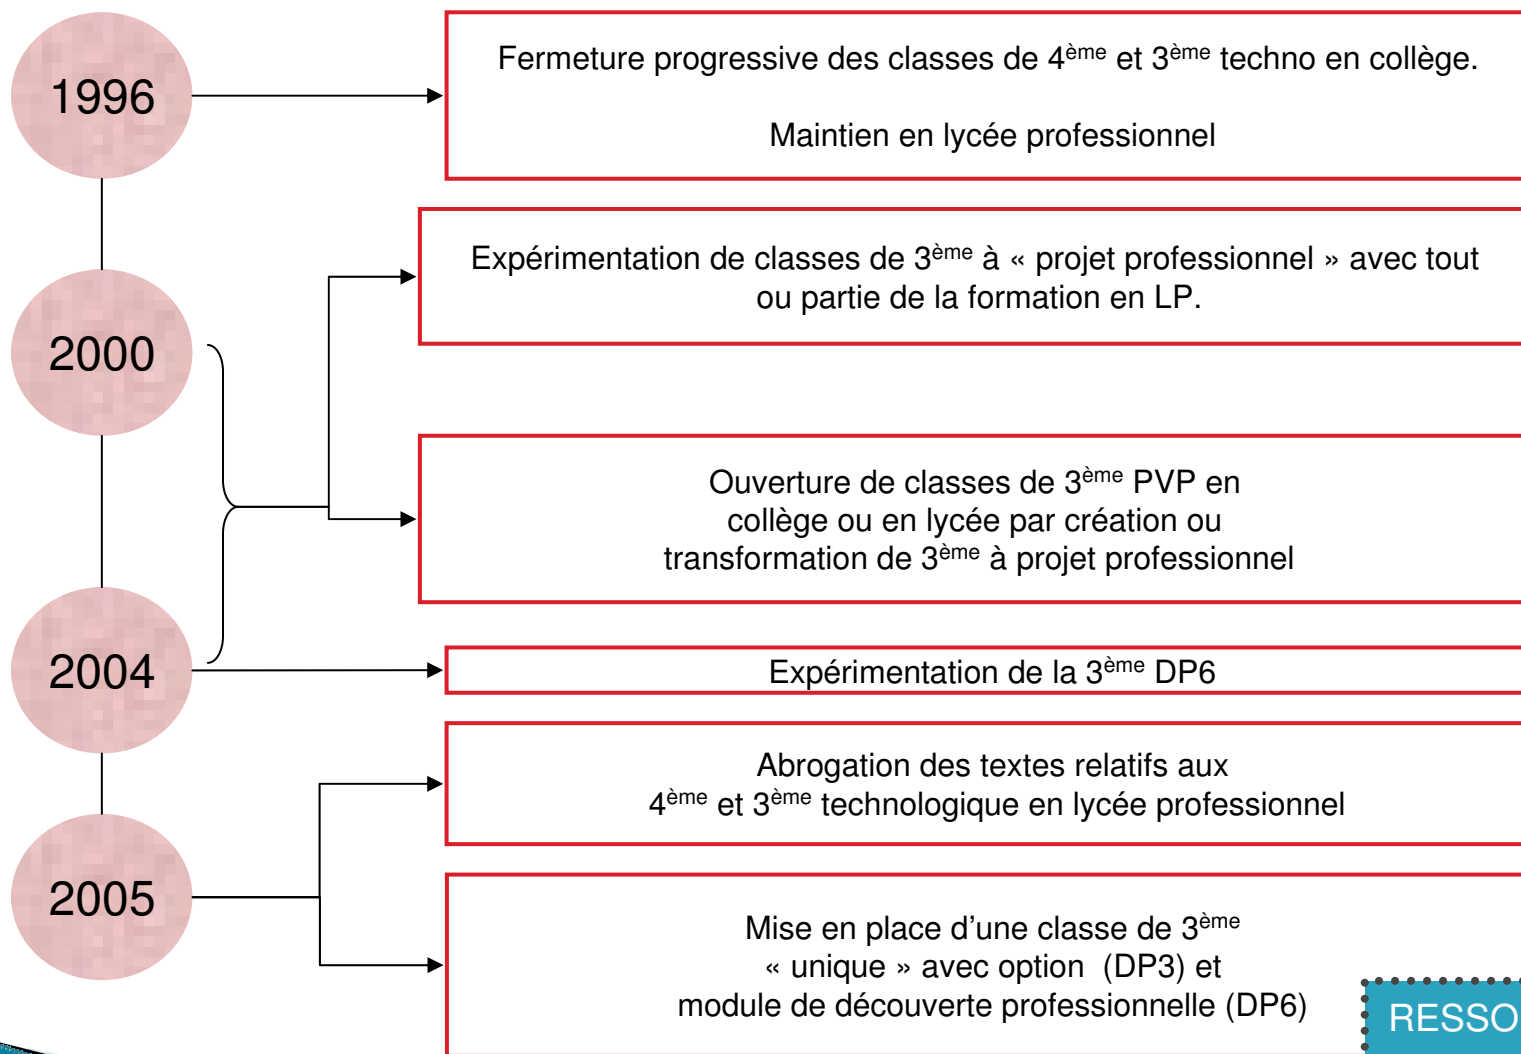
1996

Fermeture progressive des classes de 4$^{ème}$ et 3$^{ème}$ techno en collège.

Maintien en lycée professionnel

2000

Expérimentation de classes de 3$^{ème}$ à « projet professionnel » avec tout ou partie de la formation en LP.

Ouverture de classes de 3$^{ème}$ PVP en collège ou en lycée par création ou transformation de 3$^{ème}$ à projet professionnel

2004

Expérimentation de la 3$^{ème}$ DP6

2005

Abrogation des textes relatifs aux 4$^{ème}$ et 3$^{ème}$ technologique en lycée professionnel

Mise en place d'une classe de 3$^{ème}$ « unique » avec option (DP3) et module de découverte professionnelle (DP6)

RESSO